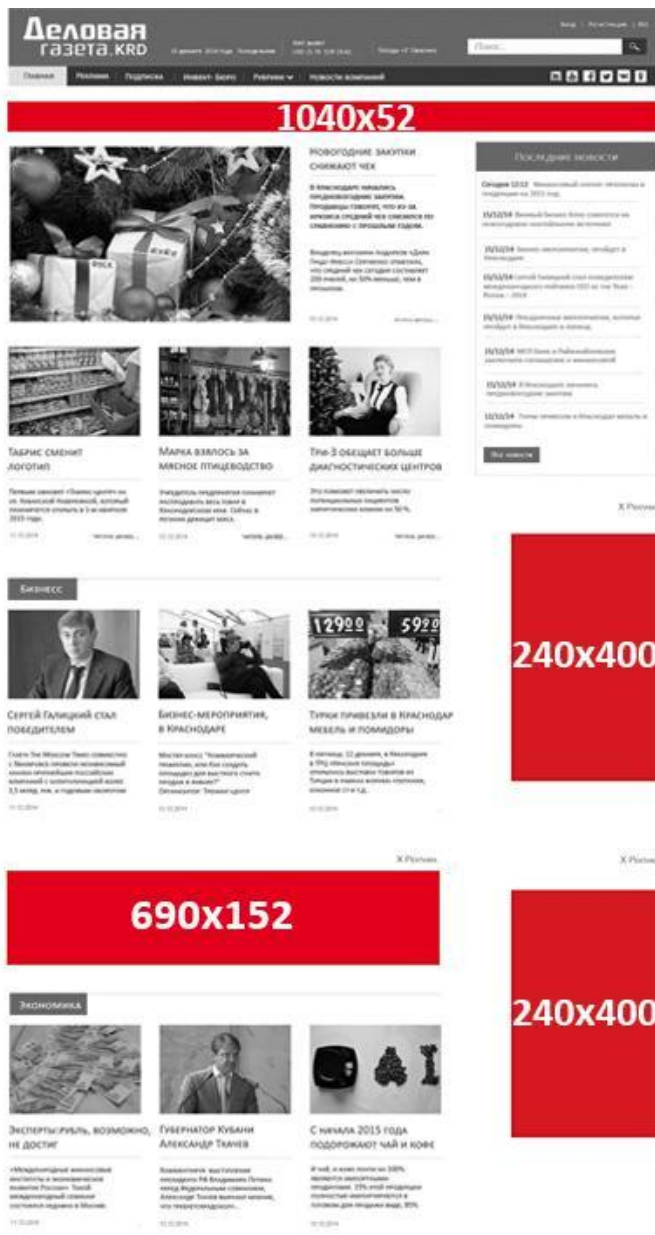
Деловая газета.KRD

Вход | Регистрация | RSS

Поиск...

Главная | Реклама | Подписка | Инвест- Бюро | Рубрики | Новости компаний

1040x52

Новогодние закупки снижают чек

В Краснодаре начались предновогодние закупки. Продавцы говорят, что из-за кризиса средний чек снизился по сравнению с прошлым годом.

Последние новости

Все новости

Тафрис сменит логотип

Марка взялось за мясное птицеводство

Три-З обещает больше диагностических центров

X Реклама

Бизнесс

240x400

Сергей Галицкий стал победителем

Бизнес-мероприятия, в Краснодаре

Турки привезли в Краснодар мебель и помидоры

X Реклама

X Реклама

690x152

Экономика

240x400

Эксперты:рубль, возможно, не достиг

Губернатор Кубани Александр Ткачев

С начала 2015 года подорожают чай и кофе